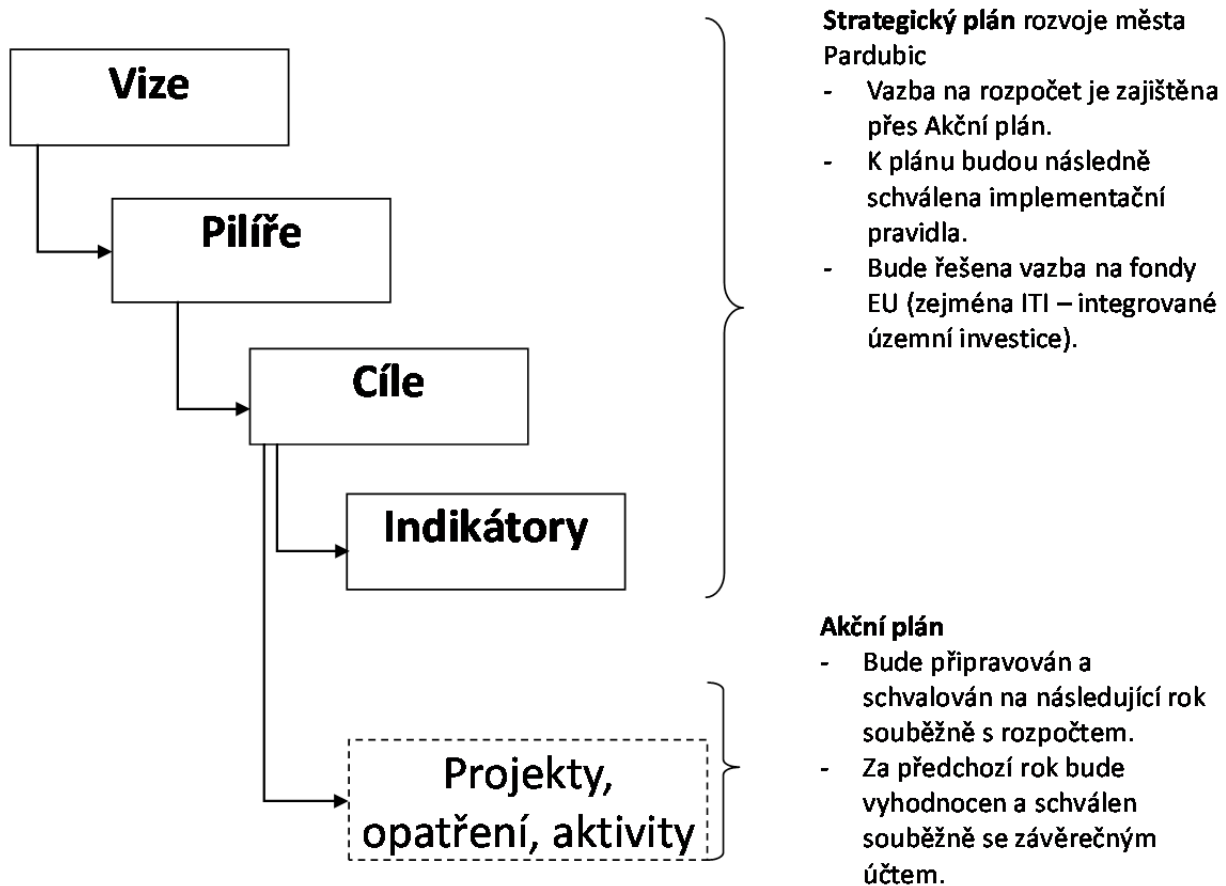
Vize

Pilíře

Cíle

Indikátory

Projekty, opatření, aktivity

**Strategický plán** rozvoje města Pardubic
- Vazba na rozpočet je zajištěna přes Akční plán.
- K plánu budou následně schválena implementační pravidla.
- Bude řešena vazba na fondy EU (zejména ITI – integrované územní investice).

**Akční plán**
- Bude připravován a schvalován na následující rok souběžně s rozpočtem.
- Za předchozí rok bude vyhodnocen a schválen souběžně se závěrečným účtem.